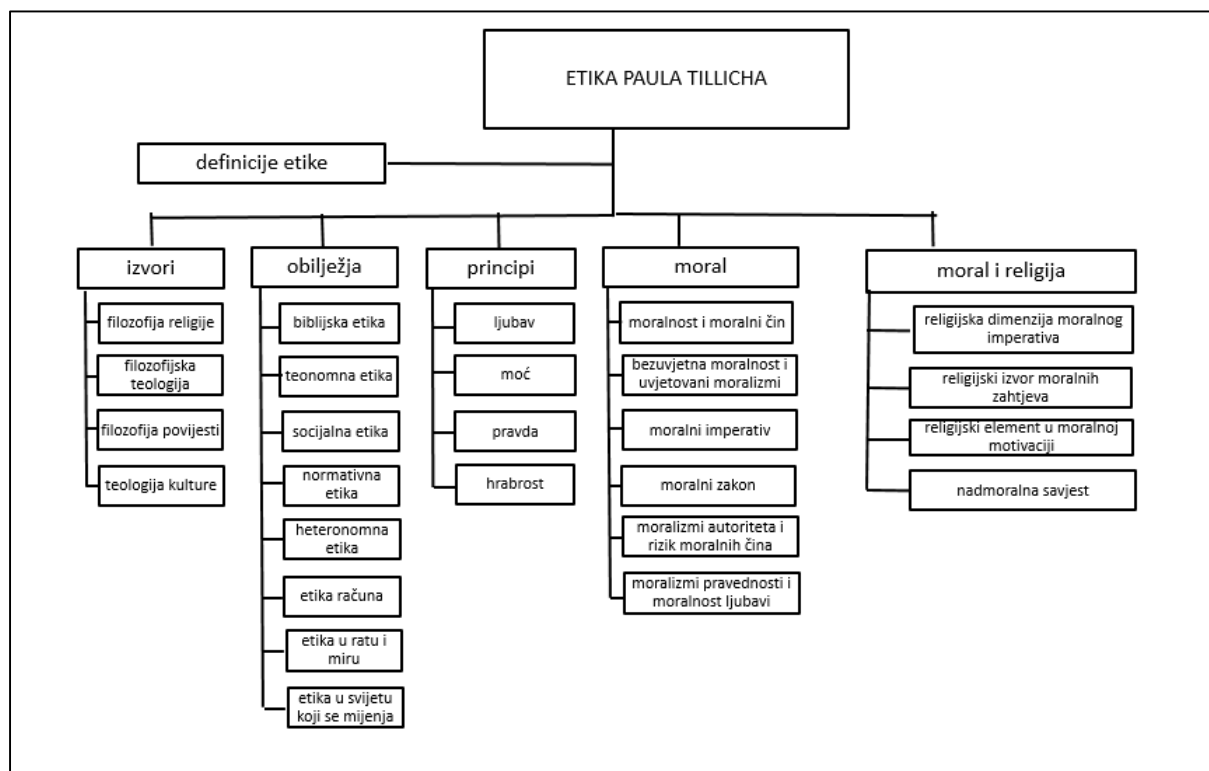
ETIKA PAULA TILLICHA

definicije etike

izvori

filozofija religije

filozofijska teologija

filozofija povijesti

teologija kulture

obilježja

biblijska etika

teonomna etika

socijalna etika

normativna etika

heteronomna etika

etika računa

etika u ratu i miru

etika u svijetu koji se mijenja

principi

ljubav

moć

pravda

hrabrost

moral

moralnost i moralni čin

bezuvjetna moralnost i uvjetovani moralizmi

moralni imperativ

moralni zakon

moralizmi autoriteta i rizik moralnih čina

moralizmi pravednosti i moralnost ljubavi

moral i religija

religijska dimenzija moralnog imperativa

religijski izvor moralnih zahtjeva

religijski element u moralnoj motivaciji

nadmoralna savjest